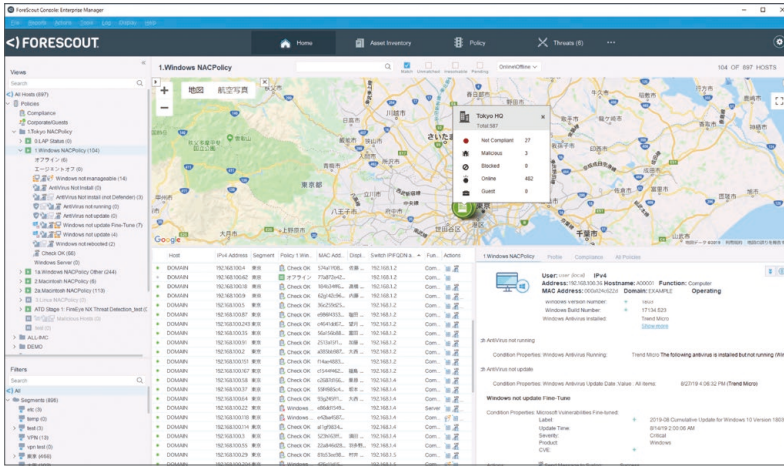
ForeScout Console Enterprise Manager

<) FORESCOUT

Home
Asset Inventory
Policy
Threats (6)

Views
Search
All Hosts (897)
Policies
Compliance
CorporateGuests
1.Tokyo NACPolicy
0.LAP Status (0)
1.Windows NACPolicy (104)
オフライン (6)
エージェントなし (0)
Windows not manageable (14)
AntiVirus Not Install (0)
AntiVirus Not Install (not Defender) (3)
AntiVirus not running (0)
AntiVirus not update (0)
Windows not update Fine-Tune (7)
Windows not update (4)
Windows not rebooted (2)
Check OK (66)
Windows Server (0)
1a.Windows NACPolicy Other (244)
2.Macintosh NACPolicy (6)
2a.Macintosh NACPolicy (119)
3.Linux NACPolicy (0)
ATD Stage 1: FireEye NX Threat Detection_test
Machines Hosts (0)
test (0)
ALL-IMC
DEMO

Filters
Search
All
Segments (898)
stb (3)
temp (0)
test (3)
VPN (13)
vpn test (0)
東京 (490)

1.Windows NACPolicy
Match Unmatched Inapplicable Pending
Online/Offline
104 OF 897 HOSTS

地図 航空写真
Tokyo HQ
Total 897
Not Compliant 27
Malicious 3
Blocked 9
Online 462
Guest 9
東京都
さいたま
Google

| Host | IPv4 Address | Segment | Policy 1.Win | MAC Addr... | Displ... | Switch IP/FQDN a... | Fun... | Actions |
|---|---|---|---|---|---|---|---|---|
| DOMAIN | 192.168.100.4 | 東京 | Check OK | 574d1f0... | 内... | 192.168.1.2 | Com... | |
| DOMAIN | 192.168.100.62 | 東京 | オフライン | 77a8f3... | | 192.168.1.2 | Com... | |
| DOMAIN | 192.168.100.7 | 東京 | Check OK | 3c... | | 192.168.1.2 | Com... | |
| DOMAIN | 192.168.100.9 | 東京 | Check OK | 62gf4... | 小林 | 192.168.1.2 | Com... | |
| DOMAIN | 192.168.100.6 | 東京 | Check OK | 36e2... | | 192.168.1.2 | Com... | |
| DOMAIN | 192.168.100.87 | 東京 | Check OK | 688f4... | | 192.168.1.2 | Com... | |
| DOMAIN | 192.168.100.243 | 東京 | Check OK | c4641... | | 192.168.1.2 | Com... | |
| DOMAIN | 192.168.100.5 | 東京 | Check OK | 56e1... | | 192.168.1.2 | Com... | |
| DOMAIN | 192.168.100.91 | 東京 | Check OK | 2... | | 192.168.1.2 | Com... | |
| DOMAIN | 192.168.100.2 | 東京 | Check OK | a... | | 192.168.1.2 | Com... | |
| DOMAIN | 192.168.100.17 | 東京 | Check OK | f14e... | | 192.168.1.2 | Com... | |
| DOMAIN | 192.168.100.47 | 東京 | Check OK | c1444... | | 192.168.1.2 | Com... | |
| DOMAIN | 192.168.100.18 | 東京 | Check OK | c... | | 192.168.1.4 | Com... | |
| DOMAIN | 192.168.100.8 | 東京 | Check OK | f... | | 192.168.1.4 | Com... | |
| DOMAIN | 192.168.100.64 | 東京 | Check OK | 7... | | 192.168.1.4 | Com... | |
| DOMAIN | 192.168.100.22 | 東京 | Windows | e... | | 192.168.1.4 | Server | |
| DOMAIN | 192.168.100.10 | 東京 | Windows | 4... | | 192.168.1.4 | Com... | |
| DOMAIN | 192.168.100.14 | 東京 | Windows | a... | | 192.168.1.4 | Com... | |
| DOMAIN | 192.168.100.3 | 東京 | Check OK | 5... | | 192.168.1.4 | Com... | |
| DOMAIN | 192.168.100.1 | 東京 | Check OK | 2... | | 192.168.1.4 | Com... | |
| DOMAIN | 192.168.100.29 | 東京 | Check OK | 8... | | 192.168.1.4 | Com... | |

1.Windows NACPolicy Profile Compliance All Policies
User: user ... IPv4
Address: 192.168.100.16 Hostname: A00001 Function: Computer
MAC Address: 000a24c622d Domain: EXAMPLE Operating
Windows version number: 1809
Windows Build Number: 17134.523
Windows Antivirus Installed: Trend Micro
Show more

AntiVirus not running
Condition Properties: Windows Antivirus Running: Trend Micro The following antivirus is installed but not running (Win
AntiVirus not update
Condition Properties: Windows Antivirus Update Date: Values : All items 8/27/19 4:08:32 PM (Trend Micro)
Windows not update Fine-Tune
Condition Properties: Microsoft Vulnerabilities Fine-tuned:
Label 2019-08 Cumulative Update for Windows 10 Version 1809
Update Time 8/14/19 2:00:06 AM
Severity Critical
Product Windows
CVE